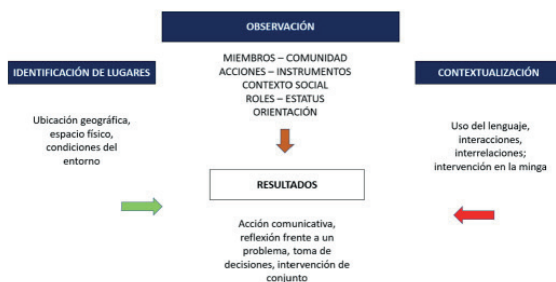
OBSERVACIÓN

MIEMBROS – COMUNIDAD
ACCIONES – INSTRUMENTOS
CONTEXTO SOCIAL
ROLES – ESTATUS
ORIENTACIÓN

IDENTIFICACIÓN DE LUGARES

Ubicación geográfica, espacio físico, condiciones del entorno

CONTEXTUALIZACIÓN

Uso del lenguaje, interacciones, interrelaciones; intervención en la minga

RESULTADOS

Acción comunicativa, reflexión frente a un problema, toma de decisiones, intervención de conjunto